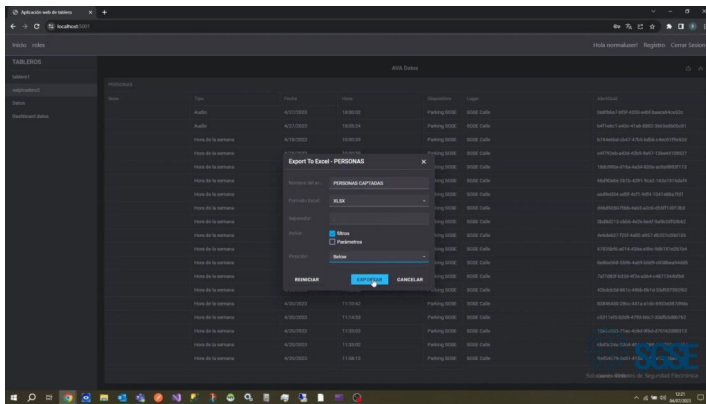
Aplicación web de tableros
localhost:5001
Inicio Index
Hola normaluser! Registro Cerrar Sesion
TABLEROS
tablero1
estyLenderz2
Datos
Dashboard Datos
AVA Datos
PERSONAS
Tipo
Fecha
Hora
Dispositivo
Lugar
Identificad
Audio
4/27/2023
Audio
4/27/2023
Hora de la semana
4/18/2023
Hora de la semana
Hora de la semana
Hora de la semana
Hora de la semana
Hora de la semana
Hora de la semana
Hora de la semana
Hora de la semana
Hora de la semana
Hora de la semana
4/20/2023
11:13:42
Parking SOSE
SOSE Calle
Hora de la semana
4/20/2023
11:14:03
Parking SOSE
SOSE Calle
Hora de la semana
4/20/2023
11:53:03
Parking SOSE
SOSE Calle
Hora de la semana
4/20/2023
11:53:03
Parking SOSE
SOSE Calle
Hora de la semana
4/20/2023
11:53:15
Parking SOSE
SOSE Calle
Export To Excel - PERSONAS
Nombre de ar
PERSONAS CAPTADAS
Formato Excel
XLSX
Separador
Incluir
Filtros
Parámetros
Posición
Below
REINICIAR
EXPORTAR
CANCELAR
SOSE
Soluciones Globales de Seguridad Electrónica